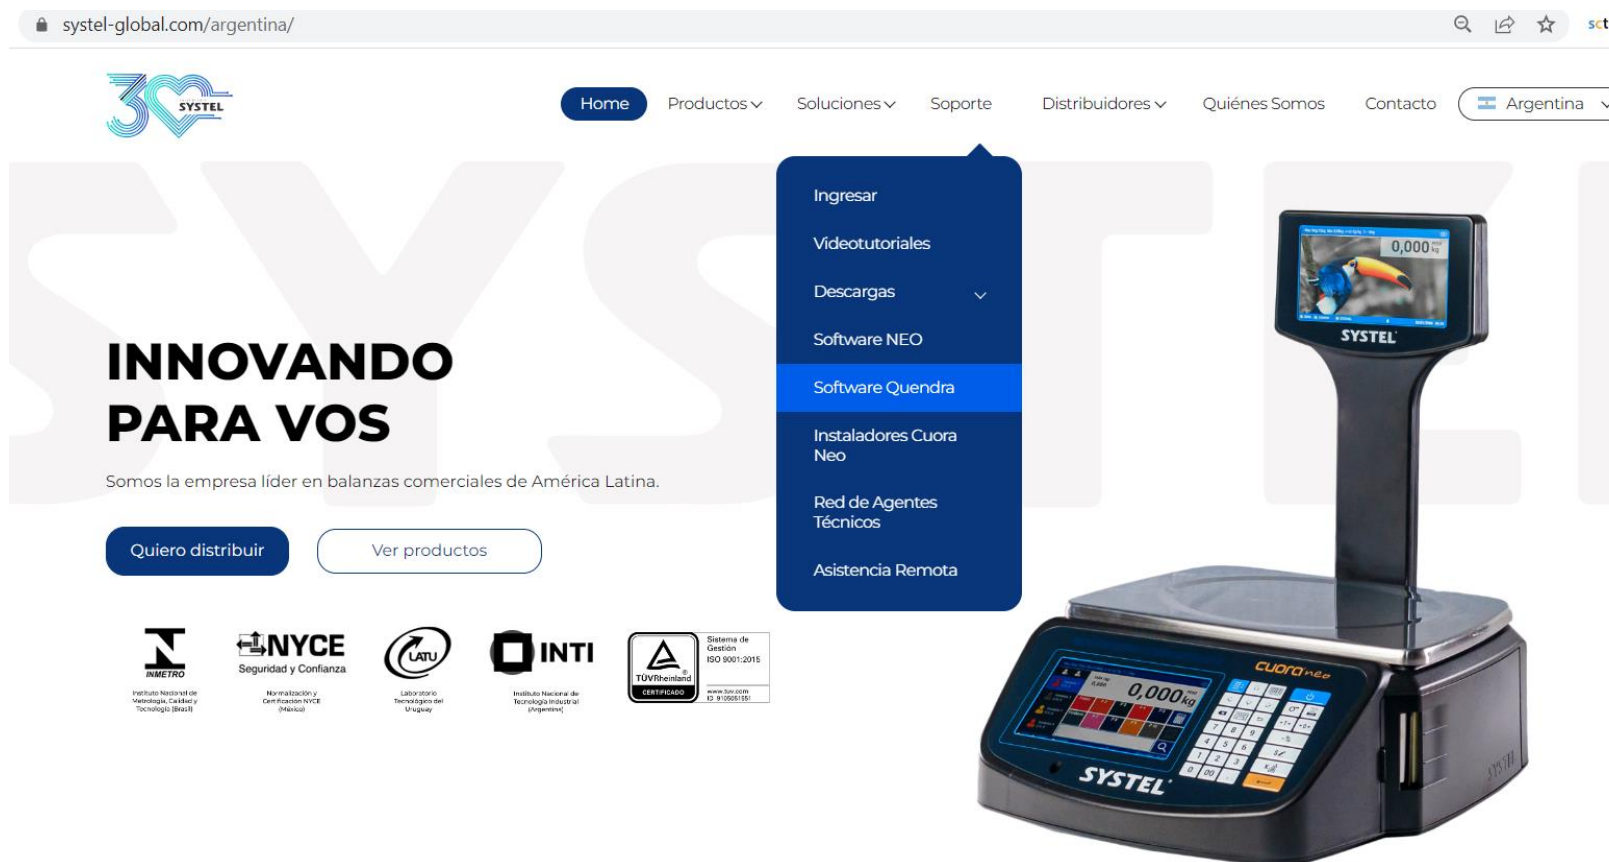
systel-global.com/argentina/

SYSTEL

Home Productos Soluciones Soporte Distribuidores Quiénes Somos Contacto Argentina

Ingresar
Videotutoriales
Descargas
Software NEO
Software Quendra
Instaladores Cuora Neo
Red de Agentes Técnicos
Asistencia Remota

INNOVANDO PARA VOS

Somos la empresa líder en balanzas comerciales de América Latina.

Quiero distribuir Ver productos

INMETRO
Instituto Nacional de Metrologia, Calidad y Tecnologia (Brasil)

NYCE
Seguridad y Confianza
Normalización y Certificación NYCE (México)

LATU
Laboratorio Tecnológico del Uruguay

INTI
Instituto Nacional de Tecnología Industrial (Argentina)

TÜVRheinland
CERTIFICADO
Sistema de Gestión
ISO 9001:2015
www.tuv.com
ID 9105051551

0,000
SYSTEL
cuora neo
0,000 kg
SYSTEL